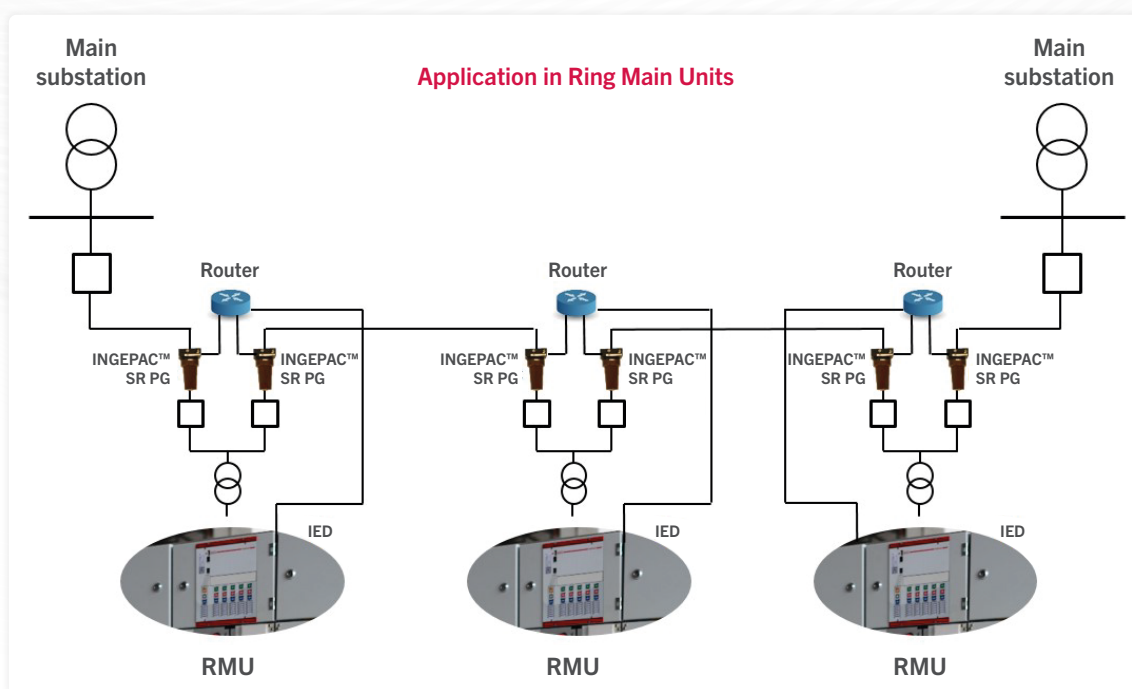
Main substation

Application in Ring Main Units

Main substation

Router

Router

Router

INGEPAC™ SR PG

INGEPAC™ SR PG

INGEPAC™ SR PG

INGEPAC™ SR PG

INGEPAC™ SR PG

INGEPAC™ SR PG

IED

IED

IED

RMU

RMU

RMU